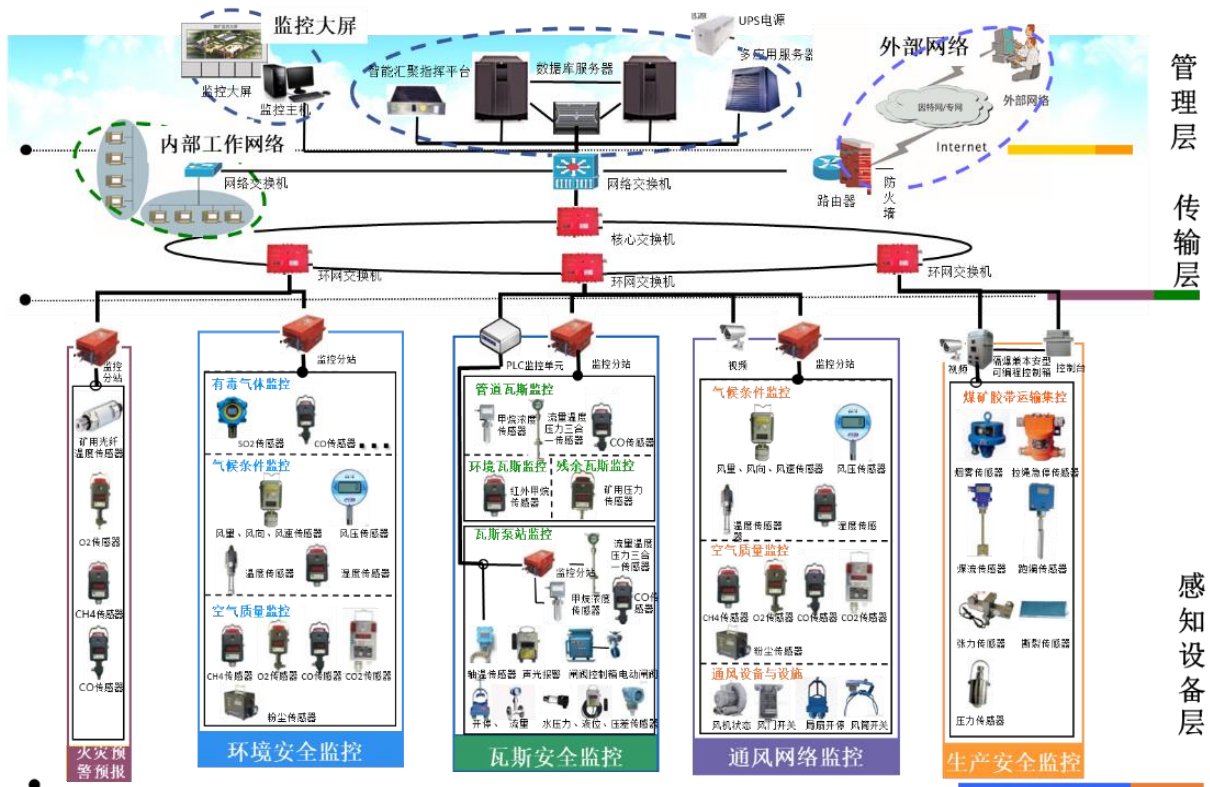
监控大屏
监控大屏
监控主机
智能汇聚指挥平台
数据库服务器
UPS电源
多应用服务器
外部网络
因特网/专网
外部网络
Internet
管理层
内部工作网络
网络交换机
网络交换机
路由器
防火墙
核心交换机
传输层
环网交换机
环网交换机
环网交换机
监控分站
监控分站
PLC监控单元
监控分站
视频
监控分站
视频
隔爆兼本安型可编程控制箱
控制台
矿用光纤温度传感器
O2传感器
CH4传感器
CO传感器
火灾预警预报
有毒气体监控
SO2传感器
CO传感器
气候条件监控
风量、风向、风速传感器
风压传感器
温度传感器
湿度传感器
空气质量监控
CH4传感器
O2传感器
CO传感器
CO2传感器
粉尘传感器
环境安全监控
管道瓦斯监控
甲烷浓度传感器
流量温度压力三合一传感器
CO传感器
环境瓦斯监控
残余瓦斯监控
红外甲烷传感器
矿用压力传感器
瓦斯泵站监控
监控分站
流量温度压力三合一传感器
甲烷浓度传感器
CO传感器
轴温传感器
声光报警
闸阀控制箱
电动闸阀
开停
流量
水压力、液位、压差传感器
瓦斯安全监控
气候条件监控
风量、风向、风速传感器
风压传感器
温度传感器
湿度传感
空气质量监控
CH4传感器
O2传感器
CO传感器
CO2传感器
粉尘传感器
通风设备与设施
风机状态
风门开关
局扇开停
风筒开关
通风网络监控
煤矿胶带运输监控
烟雾传感器
拉绳急停传感器
煤流传感器
跑偏传感器
张力传感器
断裂传感器
压力传感器
生产安全监控
感知设备层